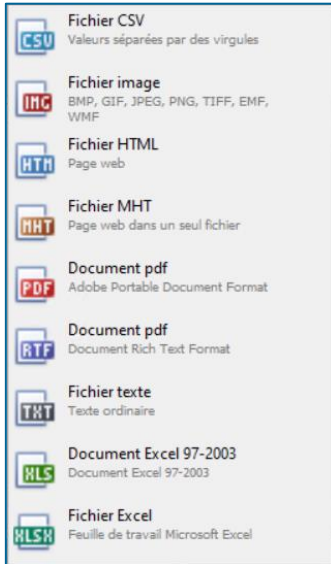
CSV
Fichier CSV
Valeurs séparées par des virgules

IMG
Fichier image
BMP, GIF, JPEG, PNG, TIFF, EMF, WMF

HTM
Fichier HTML
Page web

MHT
Fichier MHT
Page web dans un seul fichier

PDF
Document pdf
Adobe Portable Document Format

RTF
Document pdf
Document Rich Text Format

TXT
Fichier texte
Texte ordinaire

XLS
Document Excel 97-2003
Document Excel 97-2003

XLSX
Fichier Excel
Feuille de travail Microsoft Excel